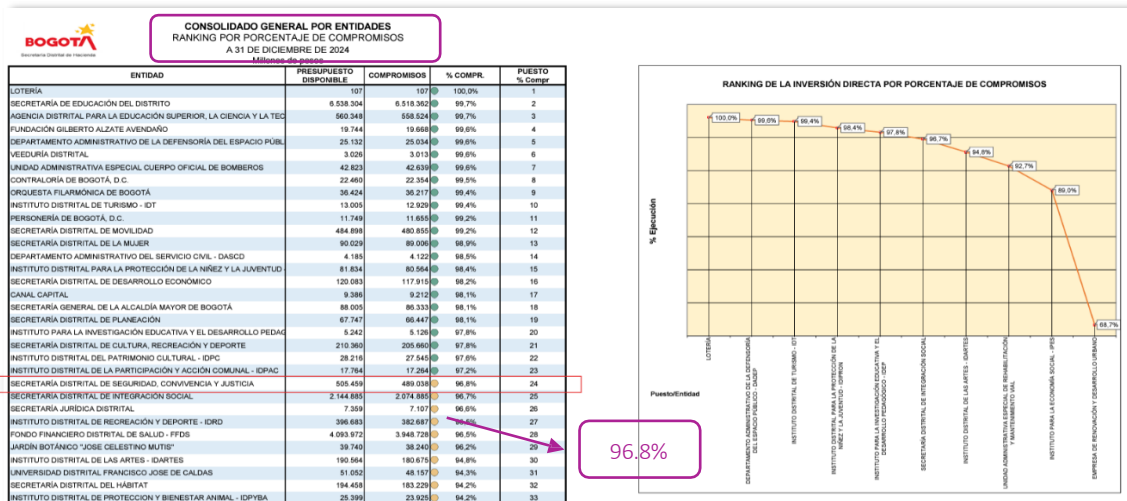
BOGOTÁ
Secretaría Distrital de Hacienda

CONSOLIDADO GENERAL POR ENTIDADES
RANKING POR PORCENTAJE DE COMPROMISOS
A 31 DE DICIEMBRE DE 2024
Millones de pesos

| ENTIDAD | PRESUPUESTO DISPONIBLE | COMPROMISOS | % COMPR. | PUESTO % Compr |
|---|---|---|---|---|
| LOTERÍA | 107 | 107 | 100,0% | 1 |
| SECRETARÍA DE EDUCACIÓN DEL DISTRITO | 6.538.304 | 6.518.362 | 99,7% | 2 |
| AGENCIA DISTRITAL PARA LA EDUCACIÓN SUPERIOR, LA CIENCIA Y LA TEC | 560.348 | 558.524 | 99,7% | 3 |
| FUNDACIÓN GILBERTO ALZATE AVENDAÑO | 19.744 | 19.668 | 99,6% | 4 |
| DEPARTAMENTO ADMINISTRATIVO DE LA DEFENSORÍA DEL ESPACIO PÚBL | 25.132 | 25.034 | 99,6% | 5 |
| VEEDURÍA DISTRITAL | 3.026 | 3.013 | 99,6% | 6 |
| UNIDAD ADMINISTRATIVA ESPECIAL CUERPO OFICIAL DE BOMBEROS | 42.823 | 42.639 | 99,6% | 7 |
| CONTRALORÍA DE BOGOTÁ, D.C. | 22.460 | 22.354 | 99,5% | 8 |
| ORQUESTA FILARMÓNICA DE BOGOTÁ | 36.424 | 36.217 | 99,4% | 9 |
| INSTITUTO DISTRITAL DE TURISMO - IDT | 13.005 | 12.929 | 99,4% | 10 |
| PERSONERÍA DE BOGOTÁ, D.C. | 11.749 | 11.655 | 99,2% | 11 |
| SECRETARÍA DISTRITAL DE MOVILIDAD | 484.898 | 480.855 | 99,2% | 12 |
| SECRETARÍA DISTRITAL DE LA MUJER | 90.029 | 89.006 | 98,9% | 13 |
| DEPARTAMENTO ADMINISTRATIVO DEL SERVICIO CIVIL - DASCD | 4.185 | 4.122 | 98,5% | 14 |
| INSTITUTO DISTRITAL PARA LA PROTECCIÓN DE LA NIÑEZ Y LA JUVENTUD | 81.834 | 80.564 | 98,4% | 15 |
| SECRETARÍA DISTRITAL DE DESARROLLO ECONÓMICO | 120.083 | 117.915 | 98,2% | 16 |
| CANAL CAPITAL | 9.386 | 9.212 | 98,1% | 17 |
| SECRETARÍA GENERAL DE LA ALCALDÍA MAYOR DE BOGOTÁ | 88.005 | 86.333 | 98,1% | 18 |
| SECRETARÍA DISTRITAL DE PLANEACIÓN | 67.747 | 66.447 | 98,1% | 19 |
| INSTITUTO PARA LA INVESTIGACIÓN EDUCATIVA Y EL DESARROLLO PEDAG | 5.242 | 5.126 | 97,8% | 20 |
| INSTITUTO DISTRITAL DE CULTURA, RECREACIÓN Y DEPORTE | 210.360 | 205.660 | 97,8% | 21 |
| INSTITUTO DISTRITAL DEL PATRIMONIO CULTURAL - IDPC | 28.216 | 27.545 | 97,6% | 22 |
| INSTITUTO DISTRITAL DE LA PARTICIPACIÓN Y ACCIÓN COMUNAL - IDPAC | 17.764 | 17.264 | 97,2% | 23 |
| SECRETARÍA DISTRITAL DE SEGURIDAD, CONVIVENCIA Y JUSTICIA | 505.459 | 489.038 | 96,8% | 24 |
| SECRETARÍA DISTRITAL DE INTEGRACIÓN SOCIAL | 2.144.885 | 2.074.885 | 96,7% | 25 |
| SECRETARÍA JURÍDICA DISTRITAL | 7.359 | 7.107 | 96,6% | 26 |
| INSTITUTO DISTRITAL DE RECREACIÓN Y DEPORTE - IDRD | 396.683 | 382.687 | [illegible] | 27 |
| FONDO FINANCIERO DISTRITAL DE SALUD - FFDS | 4.093.972 | 3.948.728 | 96,5% | 28 |
| JARDÍN BOTÁNICO "JOSE CELESTINO MUTIS" | 39.740 | 38.240 | 96,2% | 29 |
| INSTITUTO DISTRITAL DE LAS ARTES - IDARTES | 190.564 | 180.675 | 94,8% | 30 |
| UNIVERSIDAD DISTRITAL FRANCISCO JOSE DE CALDAS | 51.052 | 48.157 | 94,3% | 31 |
| SECRETARÍA DISTRITAL DEL HÁBITAT | 194.458 | 183.229 | 94,2% | 32 |
| INSTITUTO DISTRITAL DE PROTECCION Y BIENESTAR ANIMAL - IDPYBA | 25.399 | 23.925 | 94,2% | 33 |

96.8%

RANKING DE LA INVERSIÓN DIRECTA POR PORCENTAJE DE COMPROMISOS

% Ejecución

100,0% 99,6% 99,4% 98,4% 97,8% 96,7% 94,8% 92,7% 89,0% 69,7%

Puesto/Entidad

LOTERÍA
DEPARTAMENTO ADMINISTRATIVO DE LA DEFENSORÍA DEL ESPACIO PÚBLICO - DADEP
INSTITUTO DISTRITAL DE TURISMO - IDT
INSTITUTO DISTRITAL PARA LA PROTECCIÓN DE LA NIÑEZ Y LA JUVENTUD - IDIPRON
INSTITUTO PARA LA INVESTIGACIÓN EDUCATIVA Y EL DESARROLLO PEDAGÓGICO - IDEP
SECRETARÍA DISTRITAL DE INTEGRACIÓN SOCIAL
INSTITUTO DISTRITAL DE LAS ARTES - IDARTES
UNIDAD ADMINISTRATIVA ESPECIAL DE REHABILITACIÓN Y MANTENIMIENTO VIAL
INSTITUTO PARA LA ECONOMÍA SOCIAL - IPES
EMPRESA DE RENOVACIÓN Y DESARROLLO URBANO